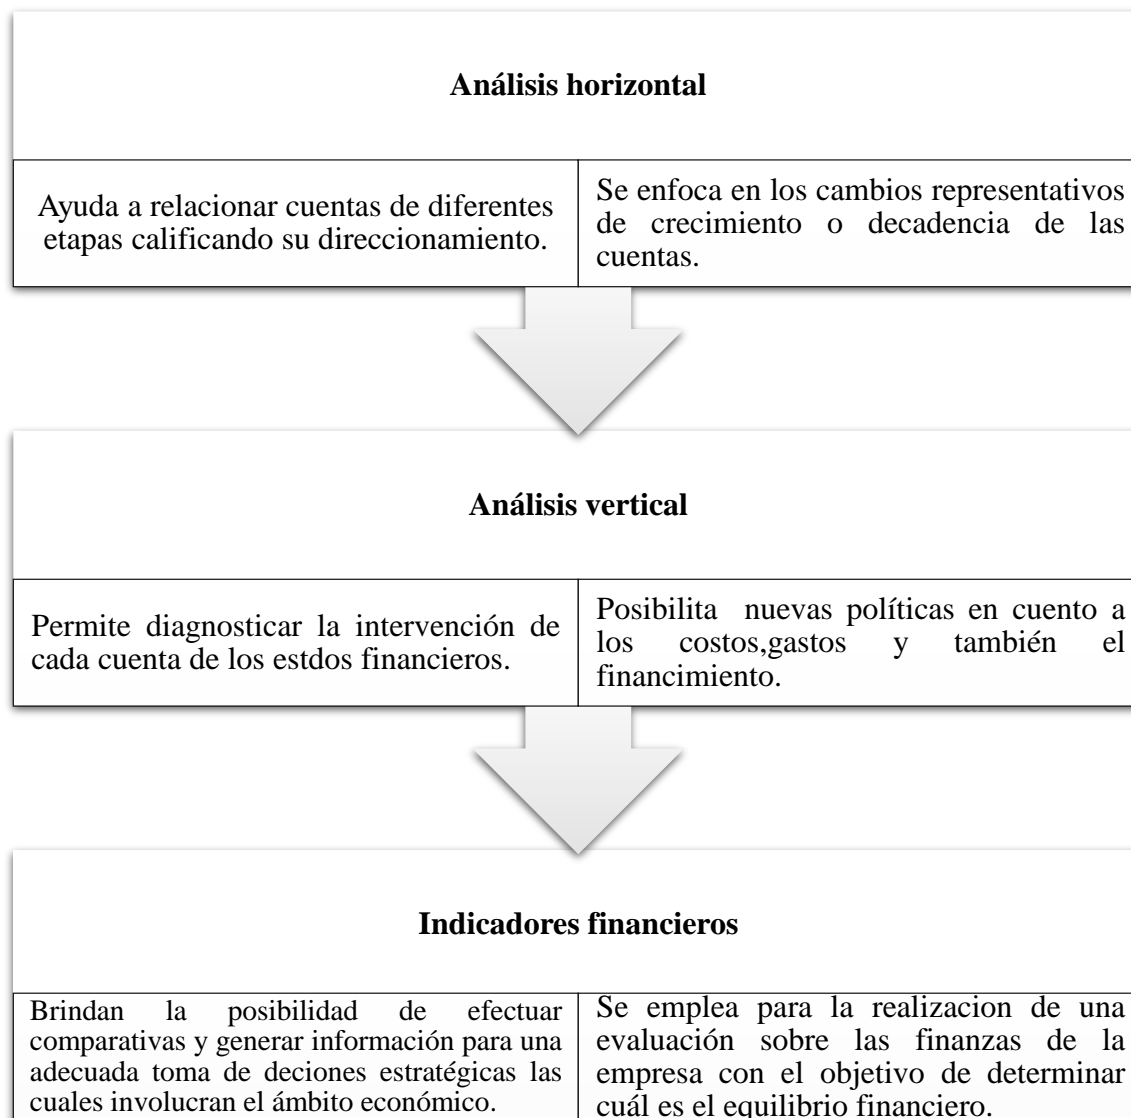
**Análisis horizontal**

| Ayuda a relacionar cuentas de diferentes etapas calificando su direccionamiento. | Se enfoca en los cambios representativos de crecimiento o decadencia de las cuentas. |
|---|---|

**Análisis vertical**

| Permite diagnosticar la intervención de cada cuenta de los estdos financieros. | Posibilita nuevas políticas en cuento a los costos,gastos y también el financimiento. |
|---|---|

**Indicadores financieros**

| Brindan la posibilidad de efectuar comparativas y generar información para una adecuada toma de deciones estratégicas las cuales involucran el ámbito económico. | Se emplea para la realizacion de una evaluación sobre las finanzas de la empresa con el objetivo de determinar cuál es el equilibrio financiero. |
|---|---|